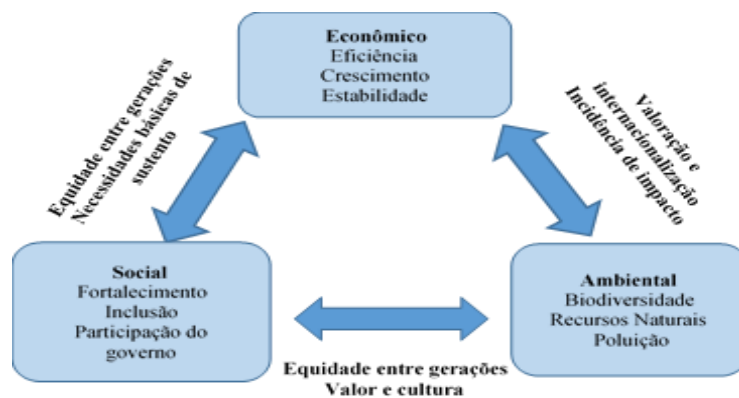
Econômico
Eficiência
Crescimento
Estabilidade

Equidade entre gerações
Necessidades básicas de sustento

Valoração e internacionalização
Incidência de impacto

Social
Fortalecimento
Inclusão
Participação do governo

Ambiental
Biodiversidade
Recursos Naturais
Poluição

Equidade entre gerações
Valor e cultura